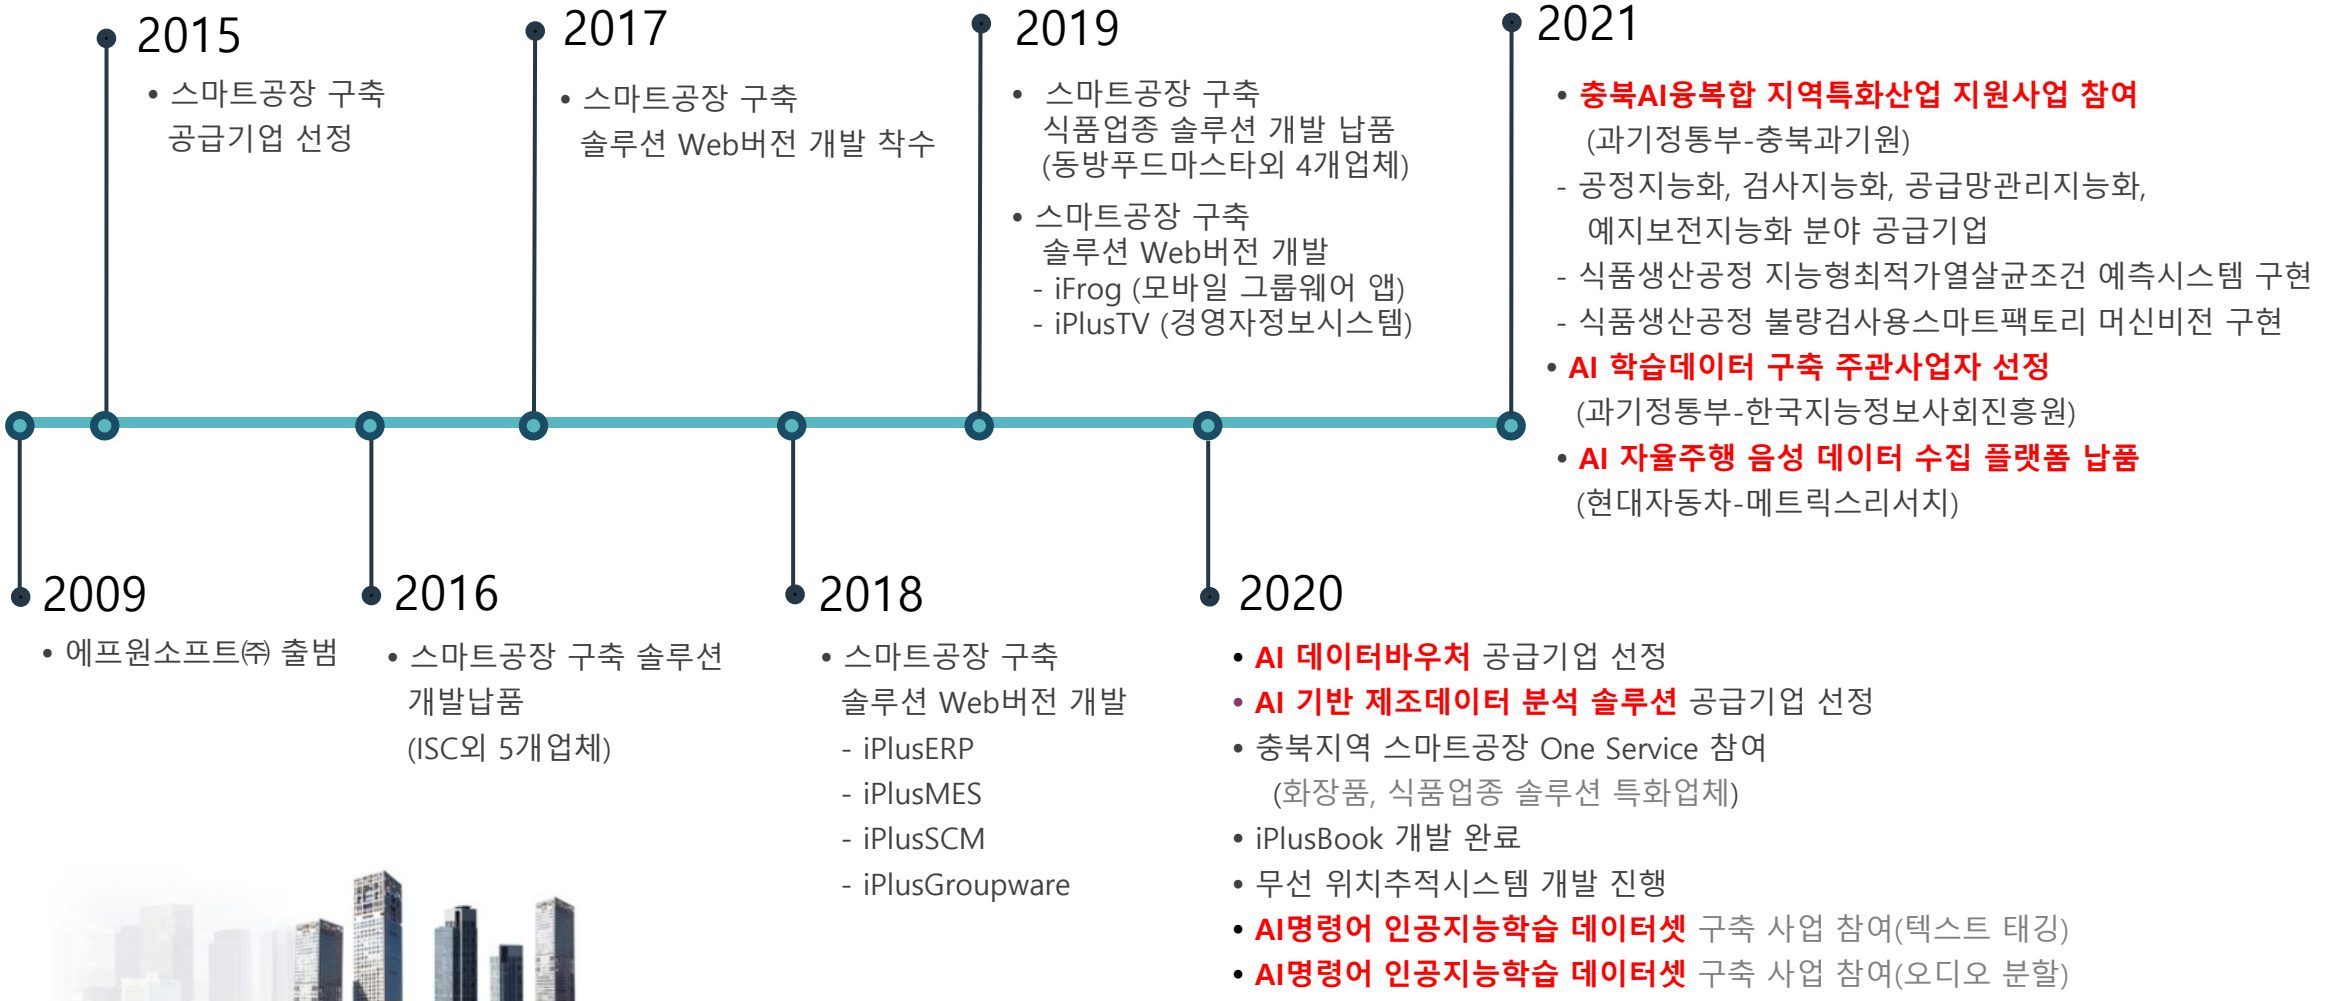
2015
• 스마트공장 구축 공급기업 선정

2017
• 스마트공장 구축 솔루션 Web버전 개발 착수

2019
• 스마트공장 구축 식품업종 솔루션 개발 납품 (동방푸드마스타외 4개업체)
• 스마트공장 구축 솔루션 Web버전 개발
- iFrog (모바일 그룹웨어 앱)
- iPlusTV (경영자정보시스템)

2021
• 충북AI융복합 지역특화산업 지원사업 참여 (과기정통부-충북과기원)
- 공정지능화, 검사지능화, 공급망관리지능화, 예지보전지능화 분야 공급기업
- 식품생산공정 지능형최적가열살균조건 예측시스템 구현
- 식품생산공정 불량검사용스마트팩토리 머신비전 구현
• AI 학습데이터 구축 주관사업자 선정 (과기정통부-한국지능정보사회진흥원)
• AI 자율주행 음성 데이터 수집 플랫폼 납품 (현대자동차-메트릭스리서치)

2009
• 에프원소프트㈜ 출범

2016
• 스마트공장 구축 솔루션 개발납품 (ISC외 5개업체)

2018
• 스마트공장 구축 솔루션 Web버전 개발
- iPlusERP
- iPlusMES
- iPlusSCM
- iPlusGroupware

2020
• AI 데이터바우처 공급기업 선정
• AI 기반 제조데이터 분석 솔루션 공급기업 선정
• 충북지역 스마트공장 One Service 참여 (화장품, 식품업종 솔루션 특화업체)
• iPlusBook 개발 완료
• 무선 위치추적시스템 개발 진행
• AI명령어 인공지능학습 데이터셋 구축 사업 참여(텍스트 태깅)
• AI명령어 인공지능학습 데이터셋 구축 사업 참여(오디오 분할)